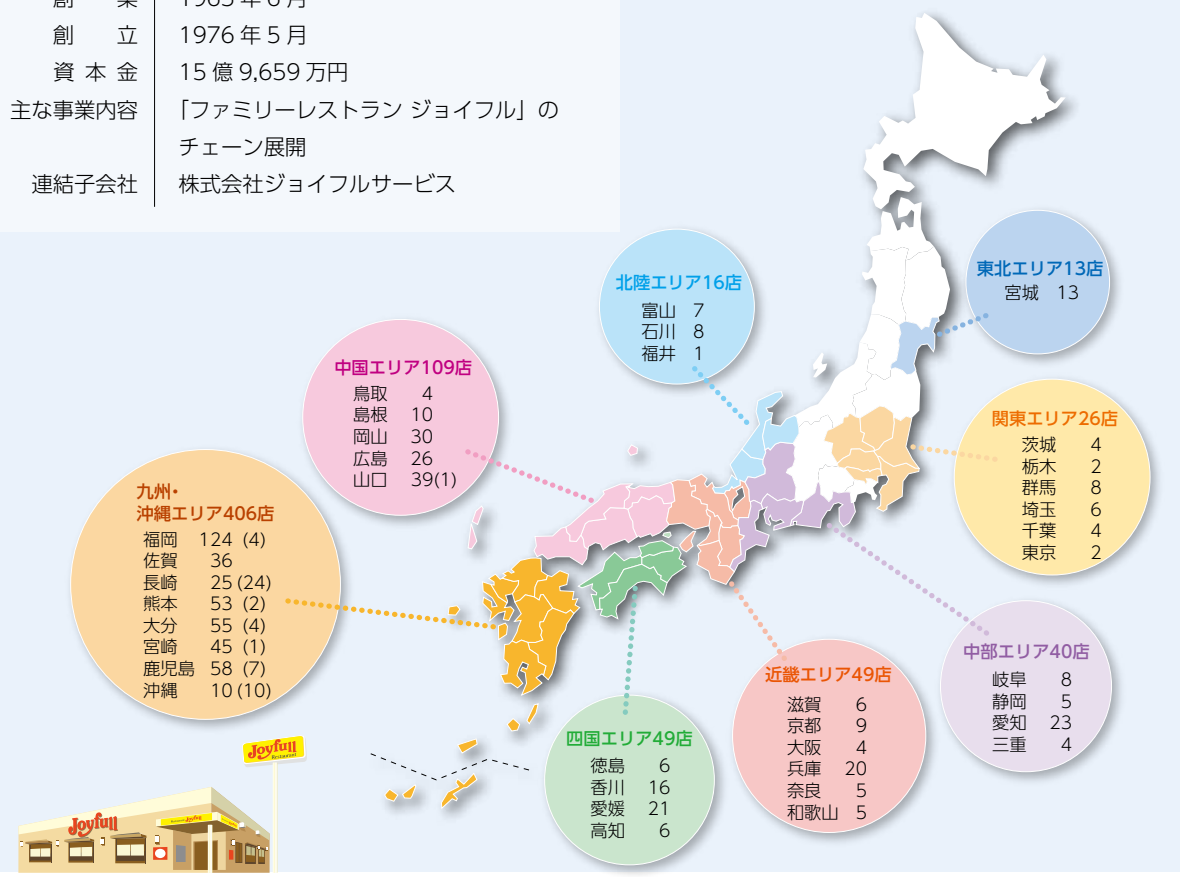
創　業　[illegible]
創　立　1976 年 5 月
資本金　15 億 9,659 万円
主な事業内容　「ファミリーレストラン ジョイフル」のチェーン展開
連結子会社　株式会社ジョイフルサービス

北陸エリア16店
富山 7
石川 8
福井 1

東北エリア13店
宮城 13

中国エリア109店
鳥取 4
島根 10
岡山 30
広島 26
山口 39(1)

関東エリア26店
茨城 4
栃木 2
群馬 8
埼玉 6
千葉 4
東京 2

九州・沖縄エリア406店
福岡 124 (4)
佐賀 36
長崎 25 (24)
熊本 53 (2)
大分 55 (4)
宮崎 45 (1)
鹿児島 58 (7)
沖縄 10 (10)

中部エリア40店
岐阜 8
静岡 5
愛知 23
三重 4

近畿エリア49店
滋賀 6
京都 9
大阪 4
兵庫 20
奈良 5
和歌山 5

四国エリア49店
徳島 6
香川 16
愛媛 21
高知 6

Joyfull
Restaurant
Joyfull